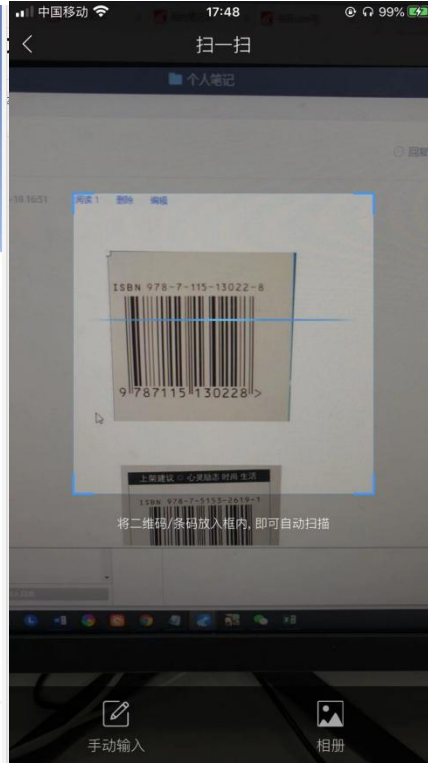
中国移动 17:48 99%

扫一扫

个人笔记

阅读 1 删除 编辑

ISBN 978-7-115-13022-8

9 787115 130228 >

上架建议：心灵励志 时尚 生活

ISBN 978-7-5153-2619-1

将二维码/条码放入框内，即可自动扫描

手动输入

相册